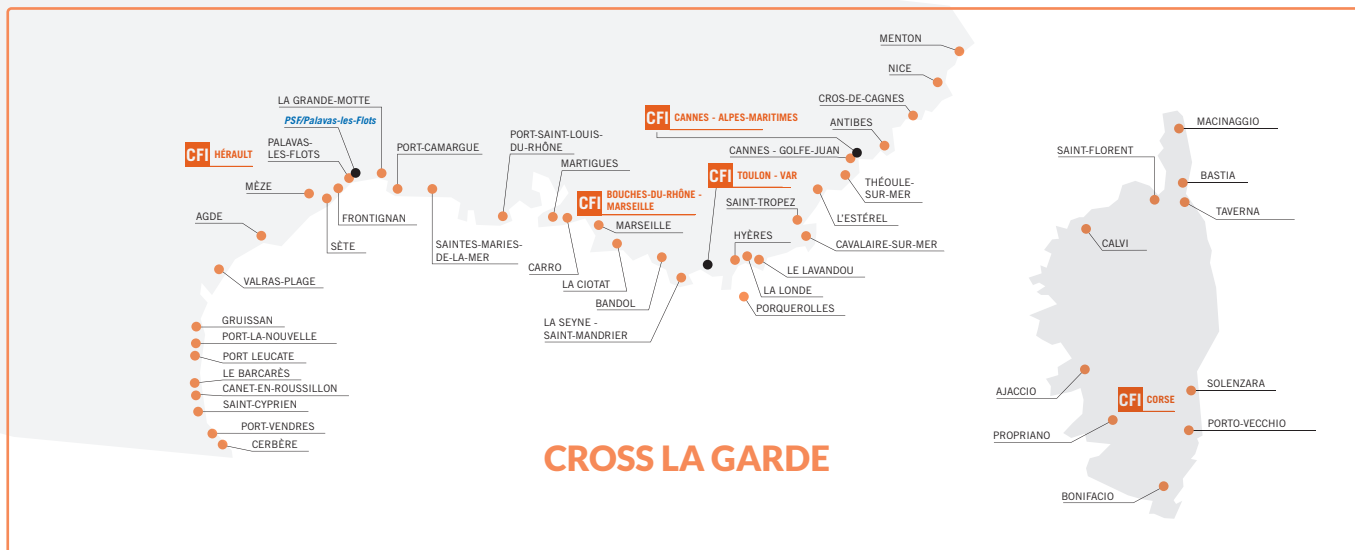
MENTON

NICE

CROS-DE-CAGNES

ANTIBES

CFI CANNES - ALPES-MARITIMES

CANNES - GOLFE-JUAN

THÉOULE-SUR-MER

L'ESTÉREL

CFI TOULON - VAR

SAINT-TROPEZ

CAVALAIRE-SUR-MER

HYÈRES

LE LAVANDOU

LA LONDE

PORQUEROLLES

LA GRANDE-MOTTE

PSF/Palavas-les-Flots

PALAVAS-LES-FLOTS

CFI HÉRAULT

PORT-CAMARGUE

MÈZE

FRONTIGNAN

AGDE

SÈTE

SAINTES-MARIES-DE-LA-MER

PORT-SAINT-LOUIS-DU-RHÔNE

MARTIGUES

CFI BOUCHES-DU-RHÔNE - MARSEILLE

MARSEILLE

CARRO

LA CIOTAT

BANDOL

LA SEYNE - SAINT-MANDRIER

VALRAS-PLAGE

GRUISSAN

PORT-LA-NOUVELLE

PORT LEUCATE

LE BARCARÈS

CANET-EN-ROUSSILLON

SAINT-CYPRIEN

PORT-VENDRES

CERBÈRE

MACINAGGIO

SAINT-FLORENT

BASTIA

TAVERNA

CALVI

AJACCIO

CFI CORSE

SOLENZARA

PROPRIANO

PORTO-VECCHIO

BONIFACIO

CROSS LA GARDE